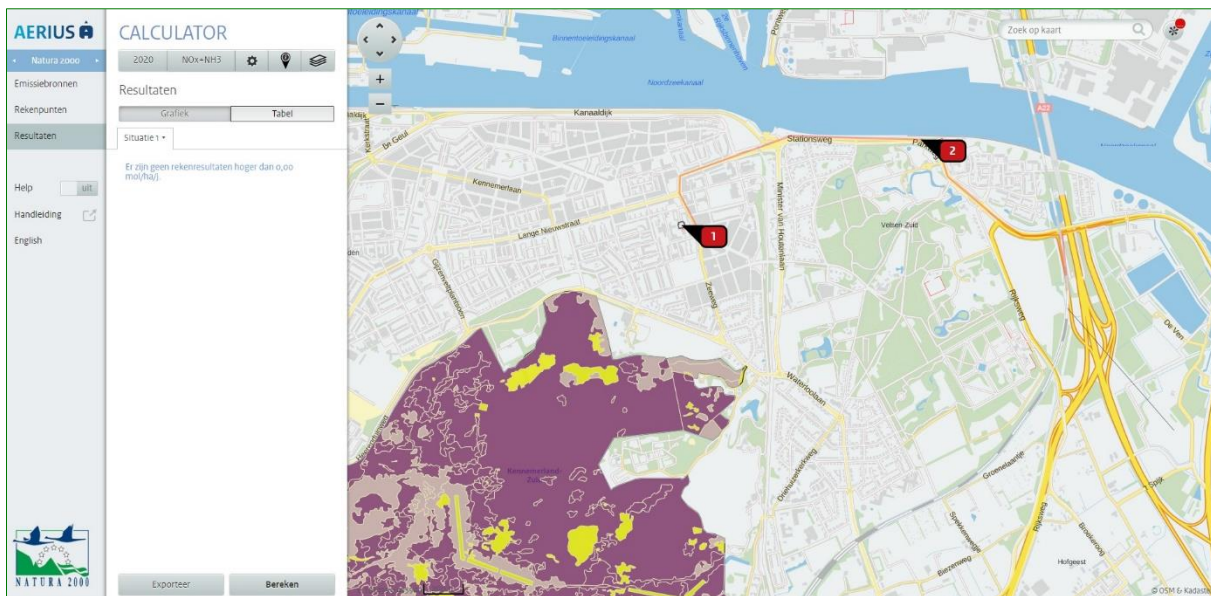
AERIUS

Natura 2000

Emissiebronnen

Rekenpunten

Resultaten

Help uit

Handleiding

English

NATURA 2000

CALCULATOR

2020 NOx+NH3

Resultaten

Grafiek Tabel

Situatie 1

Er zijn geen rekenresultaten hoger dan 0,00 mol/ha/j.

Exporteer Bereken

Binnentoeleidingskanaal

Noordzeekanaal

Kanaaldijk

Stationsweg

De Geul

Kennemerlaan

Lange Nieuwstraat

Minister van Houtenlaan

Velsen Zuid

Zeeweg

Waterloolaan

Kennemerland-Zuid

Rijksweg

De Ven

Groenelaantje

Hofgeest

Biezenweg

A22

1

2

Zoek op kaart

© OSM & Kadaster